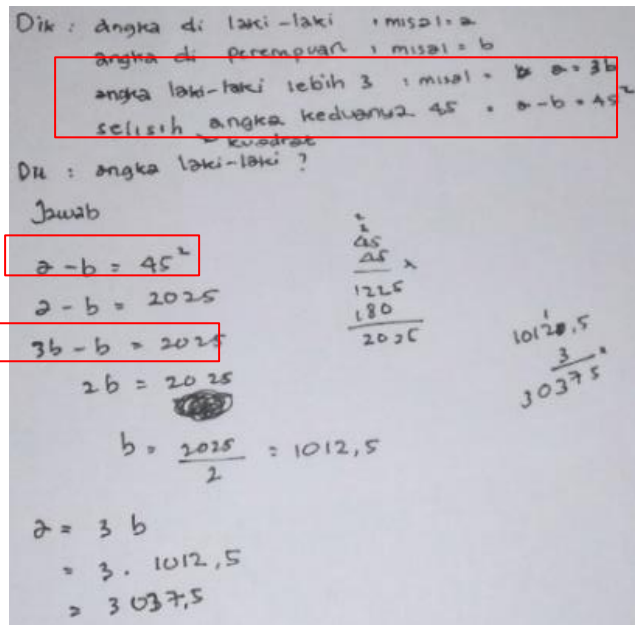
Dik : angka di laki-laki , misal = a

angka di perempuan , misal = b

angka laki-laki lebih 3 , misal = a = 3b

selisih angka keduanya 45 kuadrat = a - b = $45^2$

Dit : angka laki-laki ?

Jawab

$a - b = 45^2$

$a - b = 2025$

$3b - b = 2025$

$2b = 2025$

$b = \frac{2025}{2} = 1012,5$

$a = 3b$

$= 3 . 1012,5$

$= 3037,5$

45
45 x
225
180
2025

1012,5
3 x
3037,5